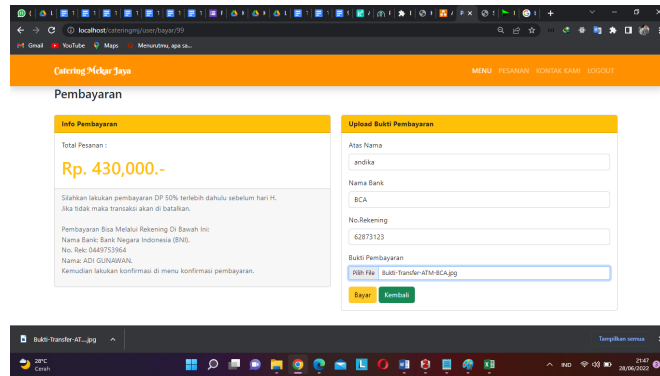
localhost/cateringmj/user/bayar/99

Gmail YouTube Maps Menurutmu, apa sa...

Catering Mekar Jaya

MENU PESANAN KONTAK KAMI LOGOUT

Pembayaran

Info Pembayaran

Total Pesanan :

Rp. 430,000.-

Silahkan lakukan pembayaran DP 50% terlebih dahulu sebelum hari H. Jika tidak maka transaksi akan di batalkan.

Pembayaran Bisa Melalui Rekening Di Bawah Ini:
Nama Bank: Bank Negara Indonesia (BNI).
No. Rek: 0449753964
Nama: ADI GUNAWAN.
Kemudian lakukan konfirmasi di menu konfirmasi pembayaran.

Upload Bukti Pembayaran

Atas Nama

andika

Nama Bank

BCA

No.Rekening

62873123

Bukti Pembayaran

Pilih File Bukti-Transfer-ATM-BCA.jpg

Bayar Kembali

Bukti-Transfer-AT....jpg

Tampilkan semua

28°C Cerah

IND

21:47 28/06/2022